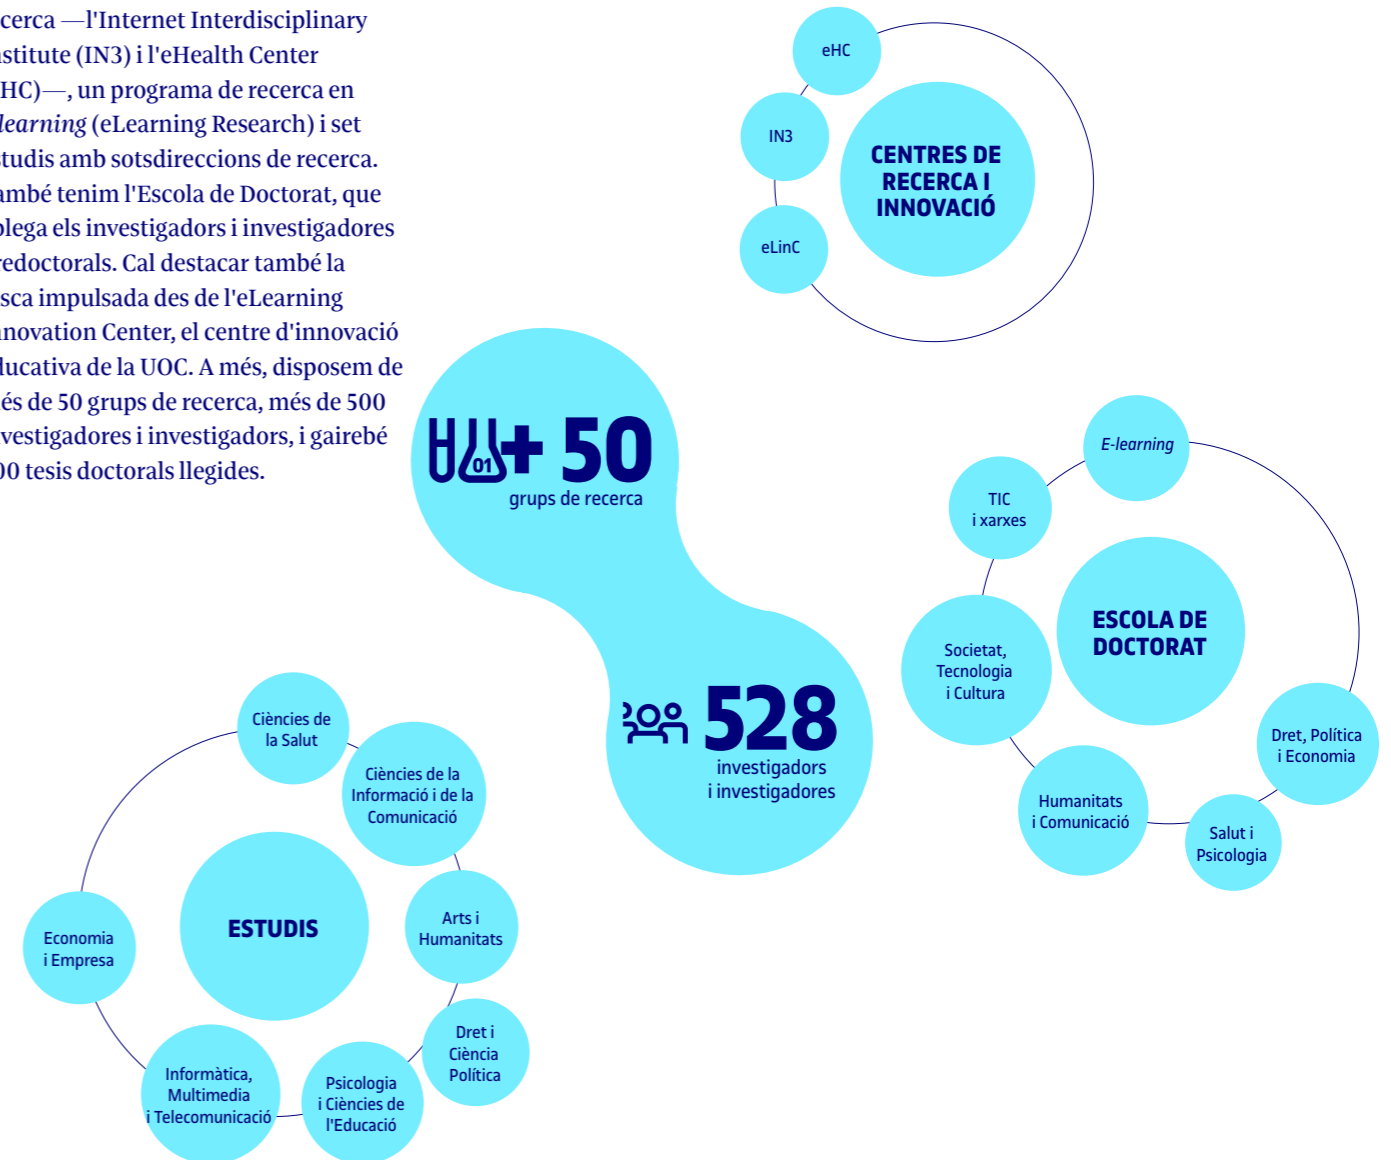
cerca —l'Internet Interdisciplinary stitute (IN3) i l'eHealth Center HC)—, un programa de recerca en learning (eLearning Research) i set tudis amb sotsdireccions de recerca. mbé tenim l'Escola de Doctorat, que plega els investigadors i investigadores redoctorals. Cal destacar també la sca impulsada des de l'eLearning novation Center, el centre d'innovació lucativa de la UOC. A més, disposem de és de 50 grups de recerca, més de 500 vestigadores i investigadors, i gairebé 00 tesis doctorals llegides.

eHC
IN3
eLinC
CENTRES DE RECERCA I INNOVACIÓ

01
+ 50
grups de recerca

528
investigadors
i investigadores

E-learning
TIC
i xarxes
ESCOLA DE DOCTORAT
Societat, Tecnologia i Cultura
Dret, Política i Economia
Humanitats i Comunicació
Salut i Psicologia

Ciències de la Salut
Ciències de la Informació i de la Comunicació
ESTUDIS
Arts i Humanitats
Economia i Empresa
Dret i Ciència Política
Informàtica, Multimedia i Telecomunicació
Psicologia i Ciències de l'Educació